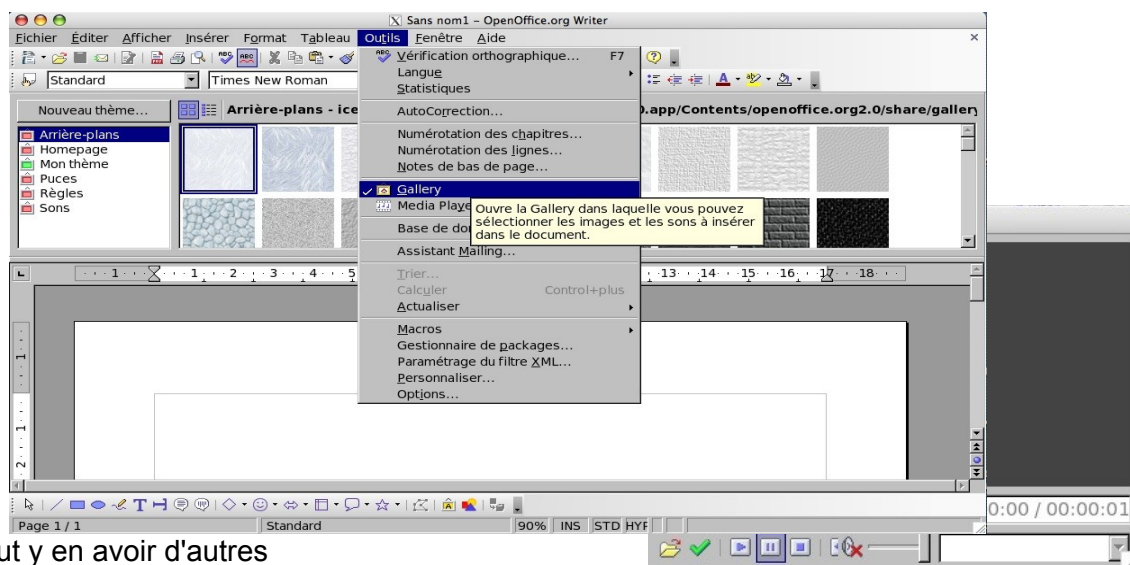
Sans nom1 – OpenOffice.org Writer

Fichier Éditer Afficher Insérer Format Tableau Outils Fenêtre Aide

Standard
Times New Roman

Nouveau thème...
Arrière-plans - ice
.app/Contents/openoffice.org2.0/share/gallery

Arrière-plans
Homepage
Mon thème
Puces
Règles
Sons

Vérification orthographique... F7
Langue
Statistiques
AutoCorrection...
Numérotation des chapitres...
Numérotation des lignes...
Notes de bas de page...
Gallery
Media Playe
Base de do
Assistant Mailing...
Trier...
Calculer Control+plus
Actualiser
Macros
Gestionnaire de packages...
Paramétrage du filtre XML...
Personnaliser...
Options...

Ouvre la Gallery dans laquelle vous pouvez sélectionner les images et les sons à insérer dans le document.

1 · 1 · 2 · 3 · 4 · 5 · 13 · 14 · 15 · 16 · 17 · 18

Page 1 / 1 Standard 90% INS STD HYF

0:00 / 00:00:01

ut y en avoir d'autres